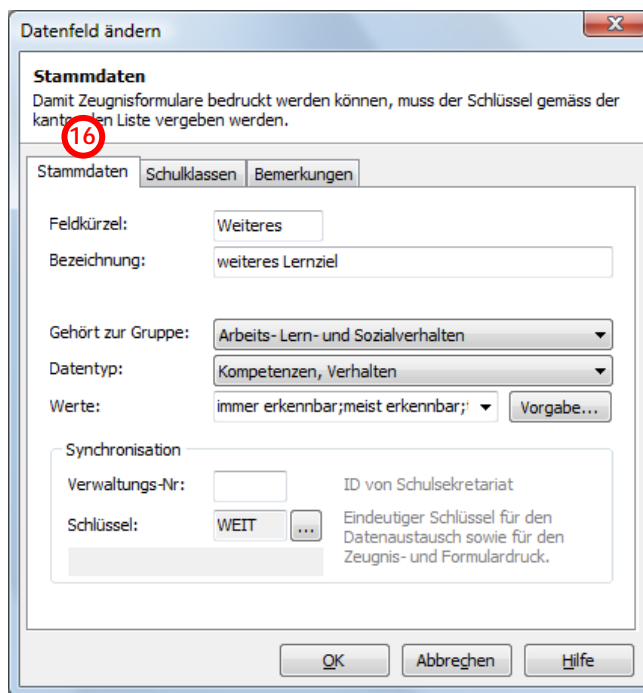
Datenfeld ändern

Stammdaten
Damit Zeugnisformulare bedruckt werden können, muss der Schlüssel gemäss der kant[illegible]en Liste vergeben werden.

16

Stammdaten | Schulklassen | Bemerkungen

Feldkürzel: Weiteres
Bezeichnung: weiteres Lernziel

Gehört zur Gruppe: Arbeits- Lern- und Sozialverhalten
Datentyp: Kompetenzen, Verhalten
Werte: immer erkennbar;meist erkennbar;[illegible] Vorgabe...

Synchronisation
Verwaltungs-Nr: ID von Schulsekretariat
Schlüssel: WEIT ... Eindeutiger Schlüssel für den Datenaustausch sowie für den Zeugnis- und Formulardruck.

OK | Abbrechen | Hilfe